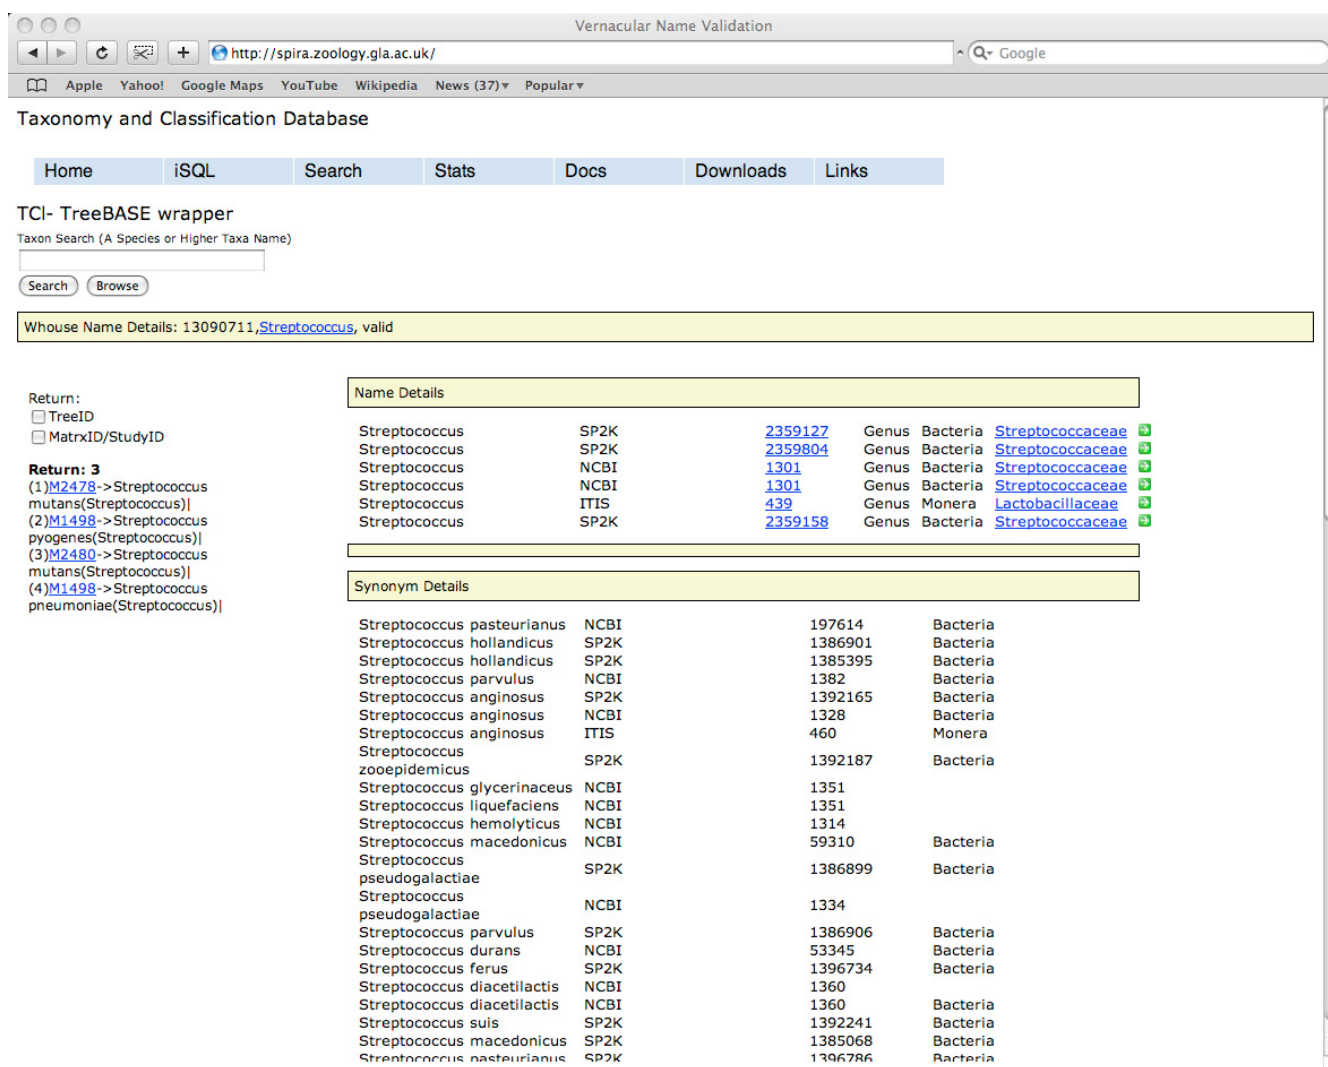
Vernacular Name Validation

http://spira.zoology.gla.ac.uk/

Google

Apple Yahoo! Google Maps YouTube Wikipedia News (37) Popular

Taxonomy and Classification Database

| Home | iSQL | Search | Stats | Docs | Downloads | Links |
|---|---|---|---|---|---|---|

TCl- TreeBASE wrapper

Taxon Search (A Species or Higher Taxa Name)

Search Browse

Whouse Name Details: 13090711,Streptococcus, valid

Return:
TreeID
MatrxID/StudyID

Return: 3
(1)M2478->Streptococcus mutans(Streptococcus)|
(2)M1498->Streptococcus pyogenes(Streptococcus)|
(3)M2480->Streptococcus mutans(Streptococcus)|
(4)M1498->Streptococcus pneumoniae(Streptococcus)|

Name Details

| Streptococcus | SP2K | 2359127 | Genus | Bacteria | Streptococcaceae |
|---|---|---|---|---|---|
| Streptococcus | SP2K | 2359804 | Genus | Bacteria | Streptococcaceae |
| Streptococcus | NCBI | 1301 | Genus | Bacteria | Streptococcaceae |
| Streptococcus | NCBI | 1301 | Genus | Bacteria | Streptococcaceae |
| Streptococcus | ITIS | 439 | Genus | Monera | Lactobacillaceae |
| Streptococcus | SP2K | 2359158 | Genus | Bacteria | Streptococcaceae |

Synonym Details

| Streptococcus pasteurianus | NCBI | 197614 | Bacteria |
|---|---|---|---|
| Streptococcus hollandicus | SP2K | 1386901 | Bacteria |
| Streptococcus hollandicus | SP2K | 1385395 | Bacteria |
| Streptococcus parvulus | NCBI | 1382 | Bacteria |
| Streptococcus anginosus | SP2K | 1392165 | Bacteria |
| Streptococcus anginosus | NCBI | 1328 | Bacteria |
| Streptococcus anginosus | ITIS | 460 | Monera |
| Streptococcus zooepidemicus | SP2K | 1392187 | Bacteria |
| Streptococcus glycerinaceus | NCBI | 1351 | |
| Streptococcus liquefaciens | NCBI | 1351 | |
| Streptococcus hemolyticus | NCBI | 1314 | |
| Streptococcus macedonicus | NCBI | 59310 | Bacteria |
| Streptococcus pseudogalactiae | SP2K | 1386899 | Bacteria |
| Streptococcus pseudogalactiae | NCBI | 1334 | |
| Streptococcus parvulus | SP2K | 1386906 | Bacteria |
| Streptococcus durans | NCBI | 53345 | Bacteria |
| Streptococcus ferus | SP2K | 1396734 | Bacteria |
| Streptococcus diacetilactis | NCBI | 1360 | |
| Streptococcus diacetilactis | NCBI | 1360 | Bacteria |
| Streptococcus suis | SP2K | 1392241 | Bacteria |
| Streptococcus macedonicus | SP2K | 1385068 | Bacteria |
| Streptococcus pasteurianus | SP2K | 1396786 | Bacteria |